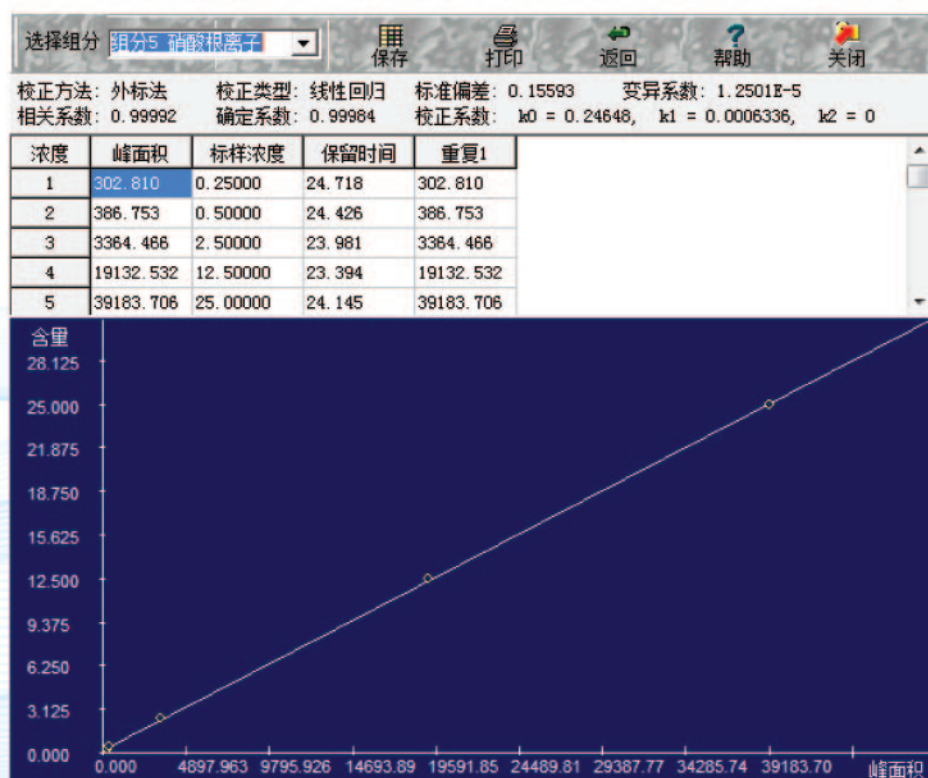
选择组分 组分5 硝酸根离子

保存 打印 返回 帮助 关闭

校正方法: 外标法 校正类型: 线性回归 标准偏差: 0.15593 变异系数: 1.2501E-5
相关系数: 0.99992 确定系数: 0.99984 校正系数: k0 = 0.24648, k1 = 0.0006336, k2 = 0

| 浓度 | 峰面积 | 标样浓度 | 保留时间 | 重复1 |
|---|---|---|---|---|
| 1 | 302.810 | 0.25000 | 24.718 | 302.810 |
| 2 | 386.753 | 0.50000 | 24.426 | 386.753 |
| 3 | 3364.466 | 2.50000 | 23.981 | 3364.466 |
| 4 | 19132.532 | 12.50000 | 23.394 | 19132.532 |
| 5 | 39183.706 | 25.00000 | 24.145 | 39183.706 |

含量
28.125
25.000
21.875
18.750
15.625
12.500
9.375
6.250
3.125
0.000

0.000 4897.963 9795.926 14693.89 19591.85 24489.81 29387.77 34285.74 39183.70 峰面积